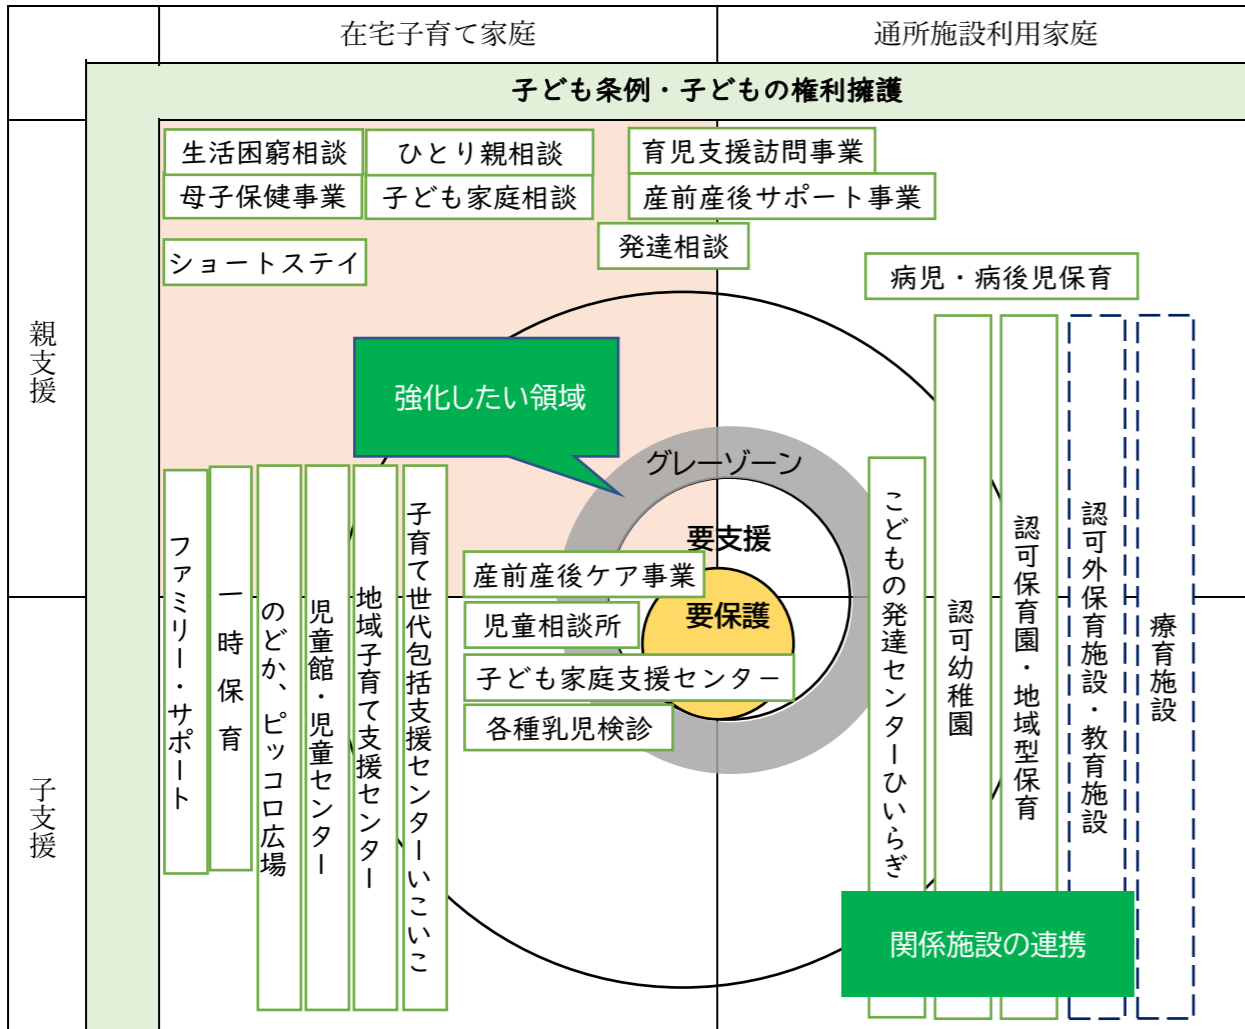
在宅子育て家庭

通所施設利用家庭

子ども条例・子どもの権利擁護

親支援

子支援

生活困窮相談

ひとり親相談

母子保健事業

子ども家庭相談

育児支援訪問事業

産前産後サポート事業

発達相談

ショートステイ

病児・病後児保育

強化したい領域

グレーゾーン

要支援

要保護

産前産後ケア事業

児童相談所

子ども家庭支援センター

各種乳児検診

ファミリー・サポート

一時保育

のどか、ピッコロ広場

児童館・児童センター

地域子育て支援センター

子育て世代包括支援センターいこいこ

こどもの発達センターひいらぎ

認可幼稚園

認可保育園・地域型保育

認可外保育施設・教育施設

療育施設

関係施設の連携